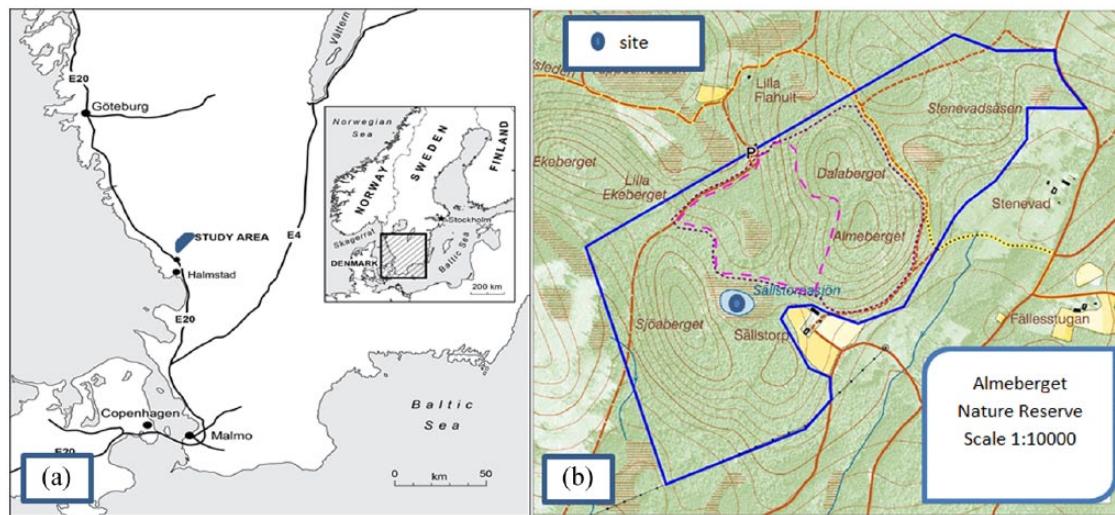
Vättern

E20

Göteborg

Norwegian Sea

SWEDEN

FINLAND

NORWAY

Stockholm

Skagerrak

DENMARK

Baltic Sea

200 km

STUDY AREA

E4

Halmstad

E20

Copenhagen

Malmo

E20

Baltic Sea

0 km 50

(a)

site

Lilla Flahult

Stenevadsåsen

Ekeberget

Lilla Ekeberget

P

Dalaberget

Stenevad

Almeberget

Sällstorpasjön

Sjöaberget

Sällstorp

Fällesstugan

Almeberget Nature Reserve Scale 1:10000

(b)